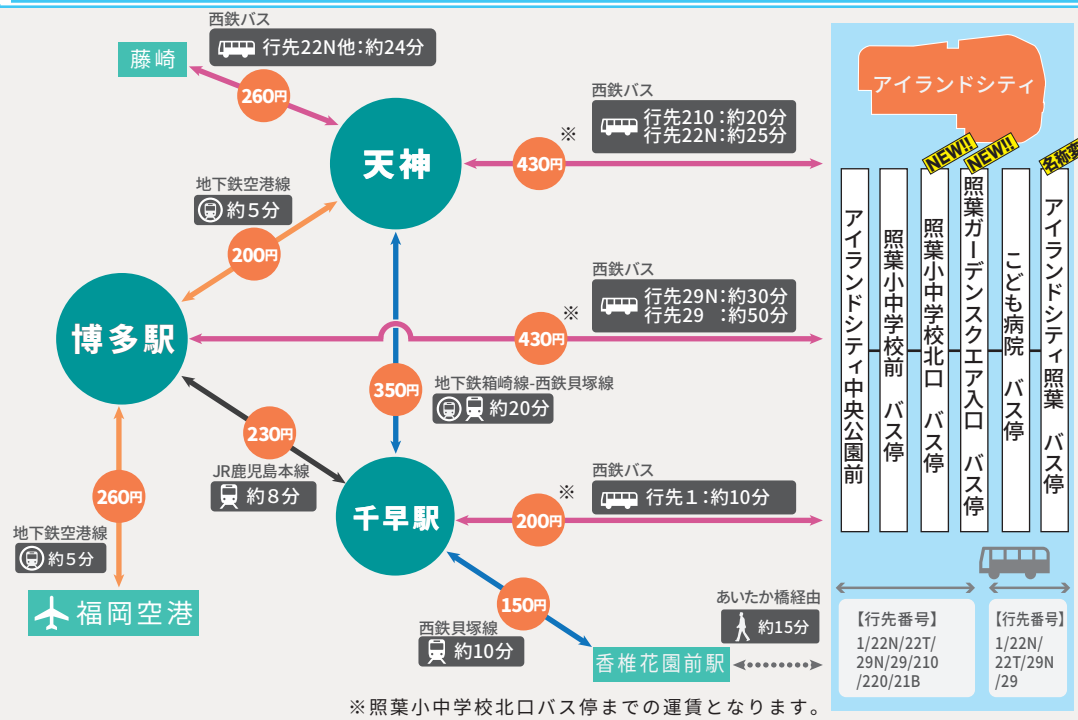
西鉄バス
行先22N他:約24分
藤崎
260円
天神
地下鉄空港線
約5分
200円
博多駅
西鉄バス
行先210:約20分
行先22N:約25分
※
430円
西鉄バス
行先29N:約30分
行先29　:約50分
※
430円
350円
地下鉄箱崎線-西鉄貝塚線
約20分
230円
JR鹿児島本線
約8分
260円
地下鉄空港線
約5分
福岡空港
千早駅
西鉄バス
※
200円
行先1:約10分
150円
西鉄貝塚線
約10分
香椎花園前駅
あいたか橋経由
約15分
アイランドシティ
NEW!!
NEW!!
名称変
アイランドシティ中央公園前
照葉小中学校前　バス停
照葉小中学校北口　バス停
照葉ガーデンスクエア入口　バス停
こども病院　バス停
アイランドシティ照葉　バス停
【行先番号】
1/22N/22T/29N/29/210/220/21B
【行先番号】
1/22N/22T/29N/29
※照葉小中学校北口バス停までの運賃となります。